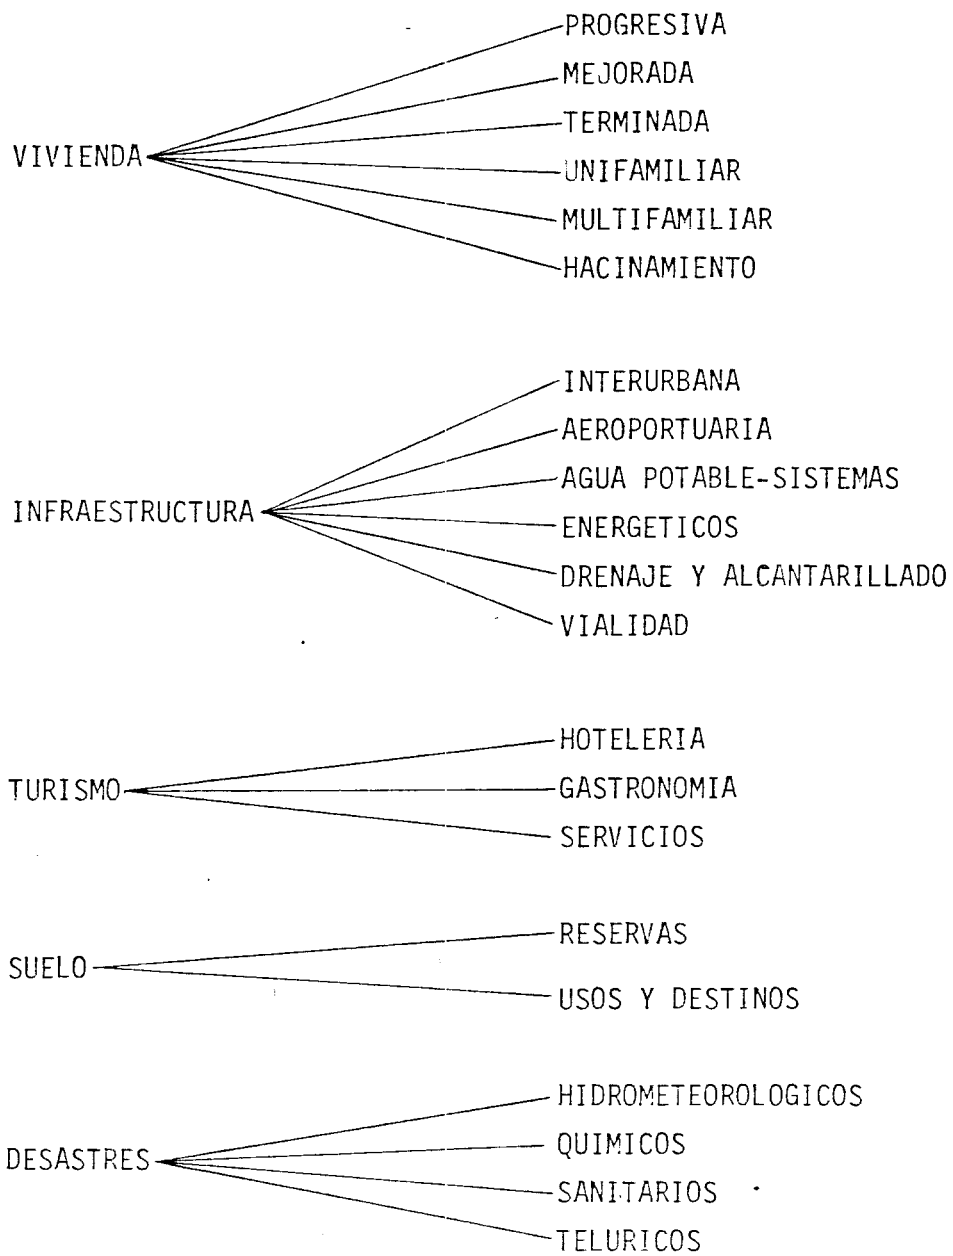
VIVIENDA
PROGRESIVA
MEJORADA
TERMINADA
UNIFAMILIAR
MULTIFAMILIAR
HACINAMIENTO

INFRAESTRUCTURA
INTERURBANA
AEROPORTUARIA
AGUA POTABLE-SISTEMAS
ENERGETICOS
DRENAJE Y ALCANTARILLADO
VIALIDAD

TURISMO
HOTELERIA
GASTRONOMIA
SERVICIOS

SUELO
RESERVAS
USOS Y DESTINOS

DESASTRES
HIDROMETEOROLOGICOS
QUIMICOS
SANITARIOS
TELURICOS